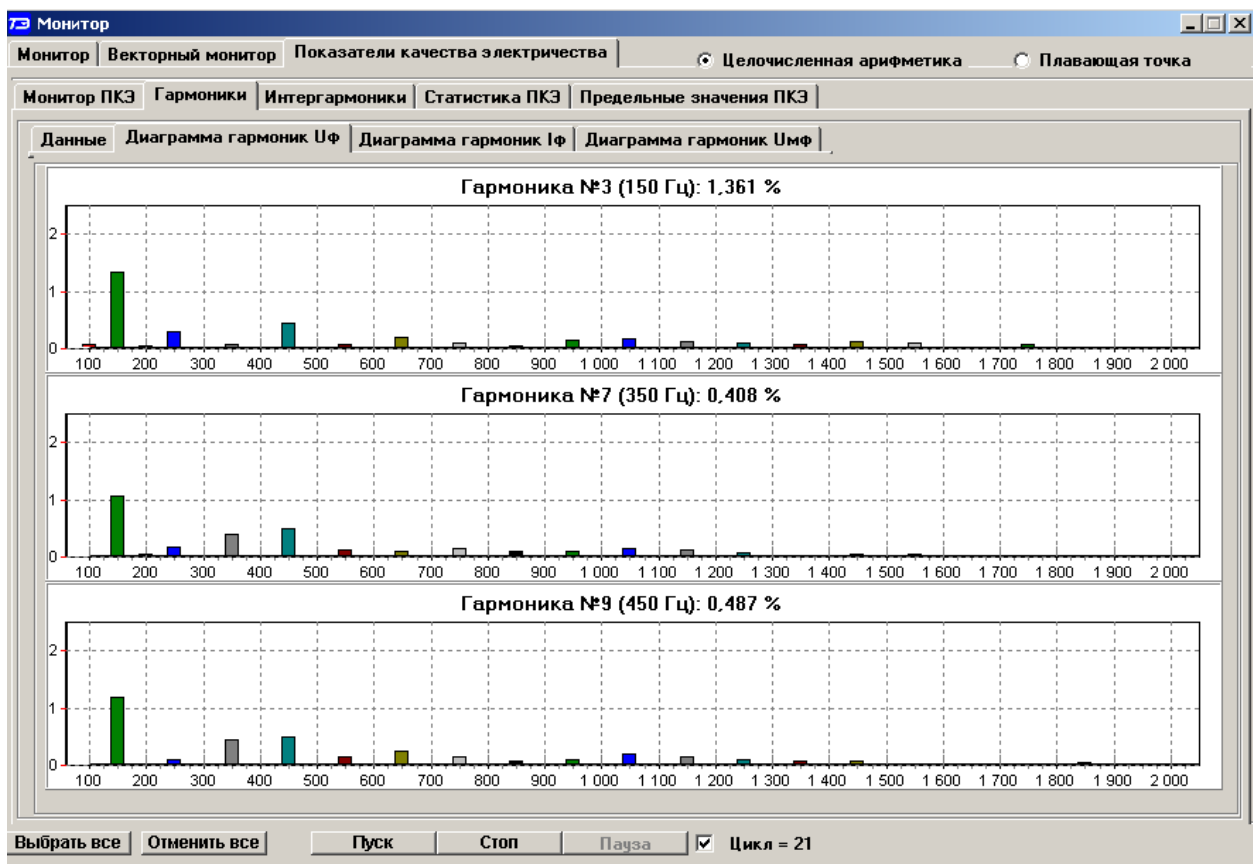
ТЭ Монитор

Монитор | Векторный монитор | Показатели качества электричества

Целочисленная арифметика   Плавающая точка

Монитор ПКЭ | Гармоники | Интергармоники | Статистика ПКЭ | Предельные значения ПКЭ

Данные | Диаграмма гармоник Uф | Диаграмма гармоник Iф | Диаграмма гармоник Uмф

Гармоника №3 (150 Гц): 1,361 %

2
1
0
100 200 300 400 500 600 700 800 900 1 000 1 100 1 200 1 300 1 400 1 500 1 600 1 700 1 800 1 900 2 000

Гармоника №7 (350 Гц): 0,408 %

2
1
0
100 200 300 400 500 600 700 800 900 1 000 1 100 1 200 1 300 1 400 1 500 1 600 1 700 1 800 1 900 2 000

Гармоника №9 (450 Гц): 0,487 %

2
1
0
100 200 300 400 500 600 700 800 900 1 000 1 100 1 200 1 300 1 400 1 500 1 600 1 700 1 800 1 900 2 000

Выбрать все | Отменить все | Пуск | Стоп | Пауза | Цикл = 21